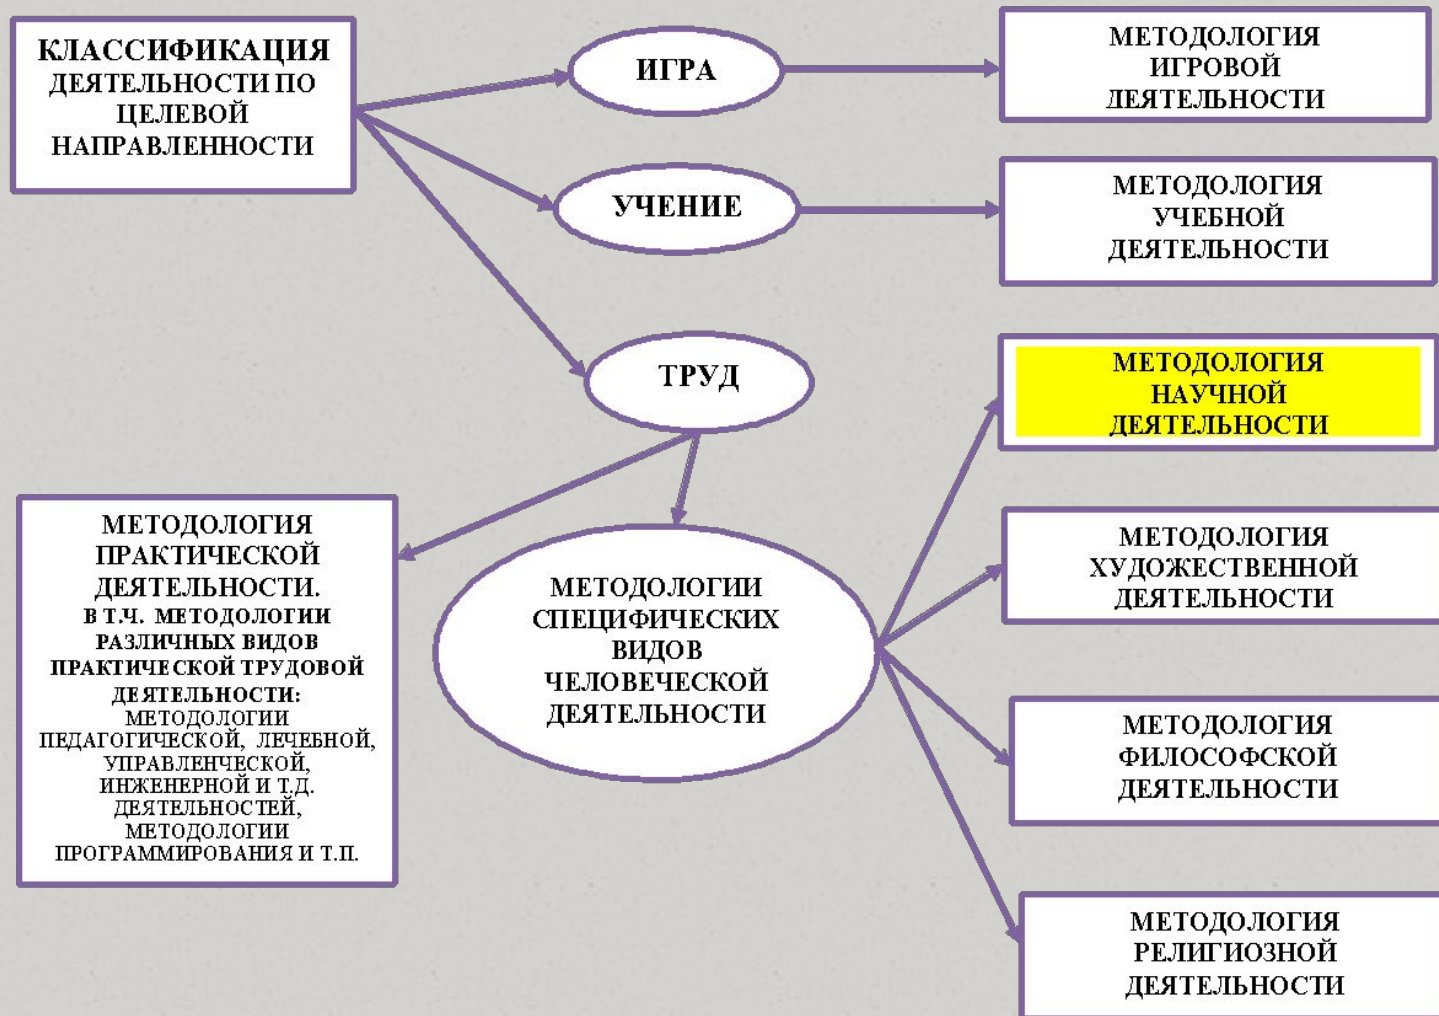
КЛАССИФИКАЦИЯ ДЕЯТЕЛЬНОСТИ ПО ЦЕЛЕВОЙ НАПРАВЛЕННОСТИ

ИГРА

МЕТОДОЛОГИЯ ИГРОВОЙ ДЕЯТЕЛЬНОСТИ

УЧЕНИЕ

МЕТОДОЛОГИЯ УЧЕБНОЙ ДЕЯТЕЛЬНОСТИ

ТРУД

МЕТОДОЛОГИЯ НАУЧНОЙ ДЕЯТЕЛЬНОСТИ

МЕТОДОЛОГИЯ ПРАКТИЧЕСКОЙ ДЕЯТЕЛЬНОСТИ.
В Т.Ч. МЕТОДОЛОГИИ РАЗЛИЧНЫХ ВИДОВ ПРАКТИЧЕСКОЙ ТРУДОВОЙ ДЕЯТЕЛЬНОСТИ:
МЕТОДОЛОГИИ ПЕДАГОГИЧЕСКОЙ, ЛЕЧЕБНОЙ, УПРАВЛЕНЧЕСКОЙ, ИНЖЕНЕРНОЙ И Т.Д. ДЕЯТЕЛЬНОСТЕЙ, МЕТОДОЛОГИИ ПРОГРАММИРОВАНИЯ И Т.П.

МЕТОДОЛОГИИ СПЕЦИФИЧЕСКИХ ВИДОВ ЧЕЛОВЕЧЕСКОЙ ДЕЯТЕЛЬНОСТИ

МЕТОДОЛОГИЯ ХУДОЖЕСТВЕННОЙ ДЕЯТЕЛЬНОСТИ

МЕТОДОЛОГИЯ ФИЛОСОФСКОЙ ДЕЯТЕЛЬНОСТИ

МЕТОДОЛОГИЯ РЕЛИГИОЗНОЙ ДЕЯТЕЛЬНОСТИ